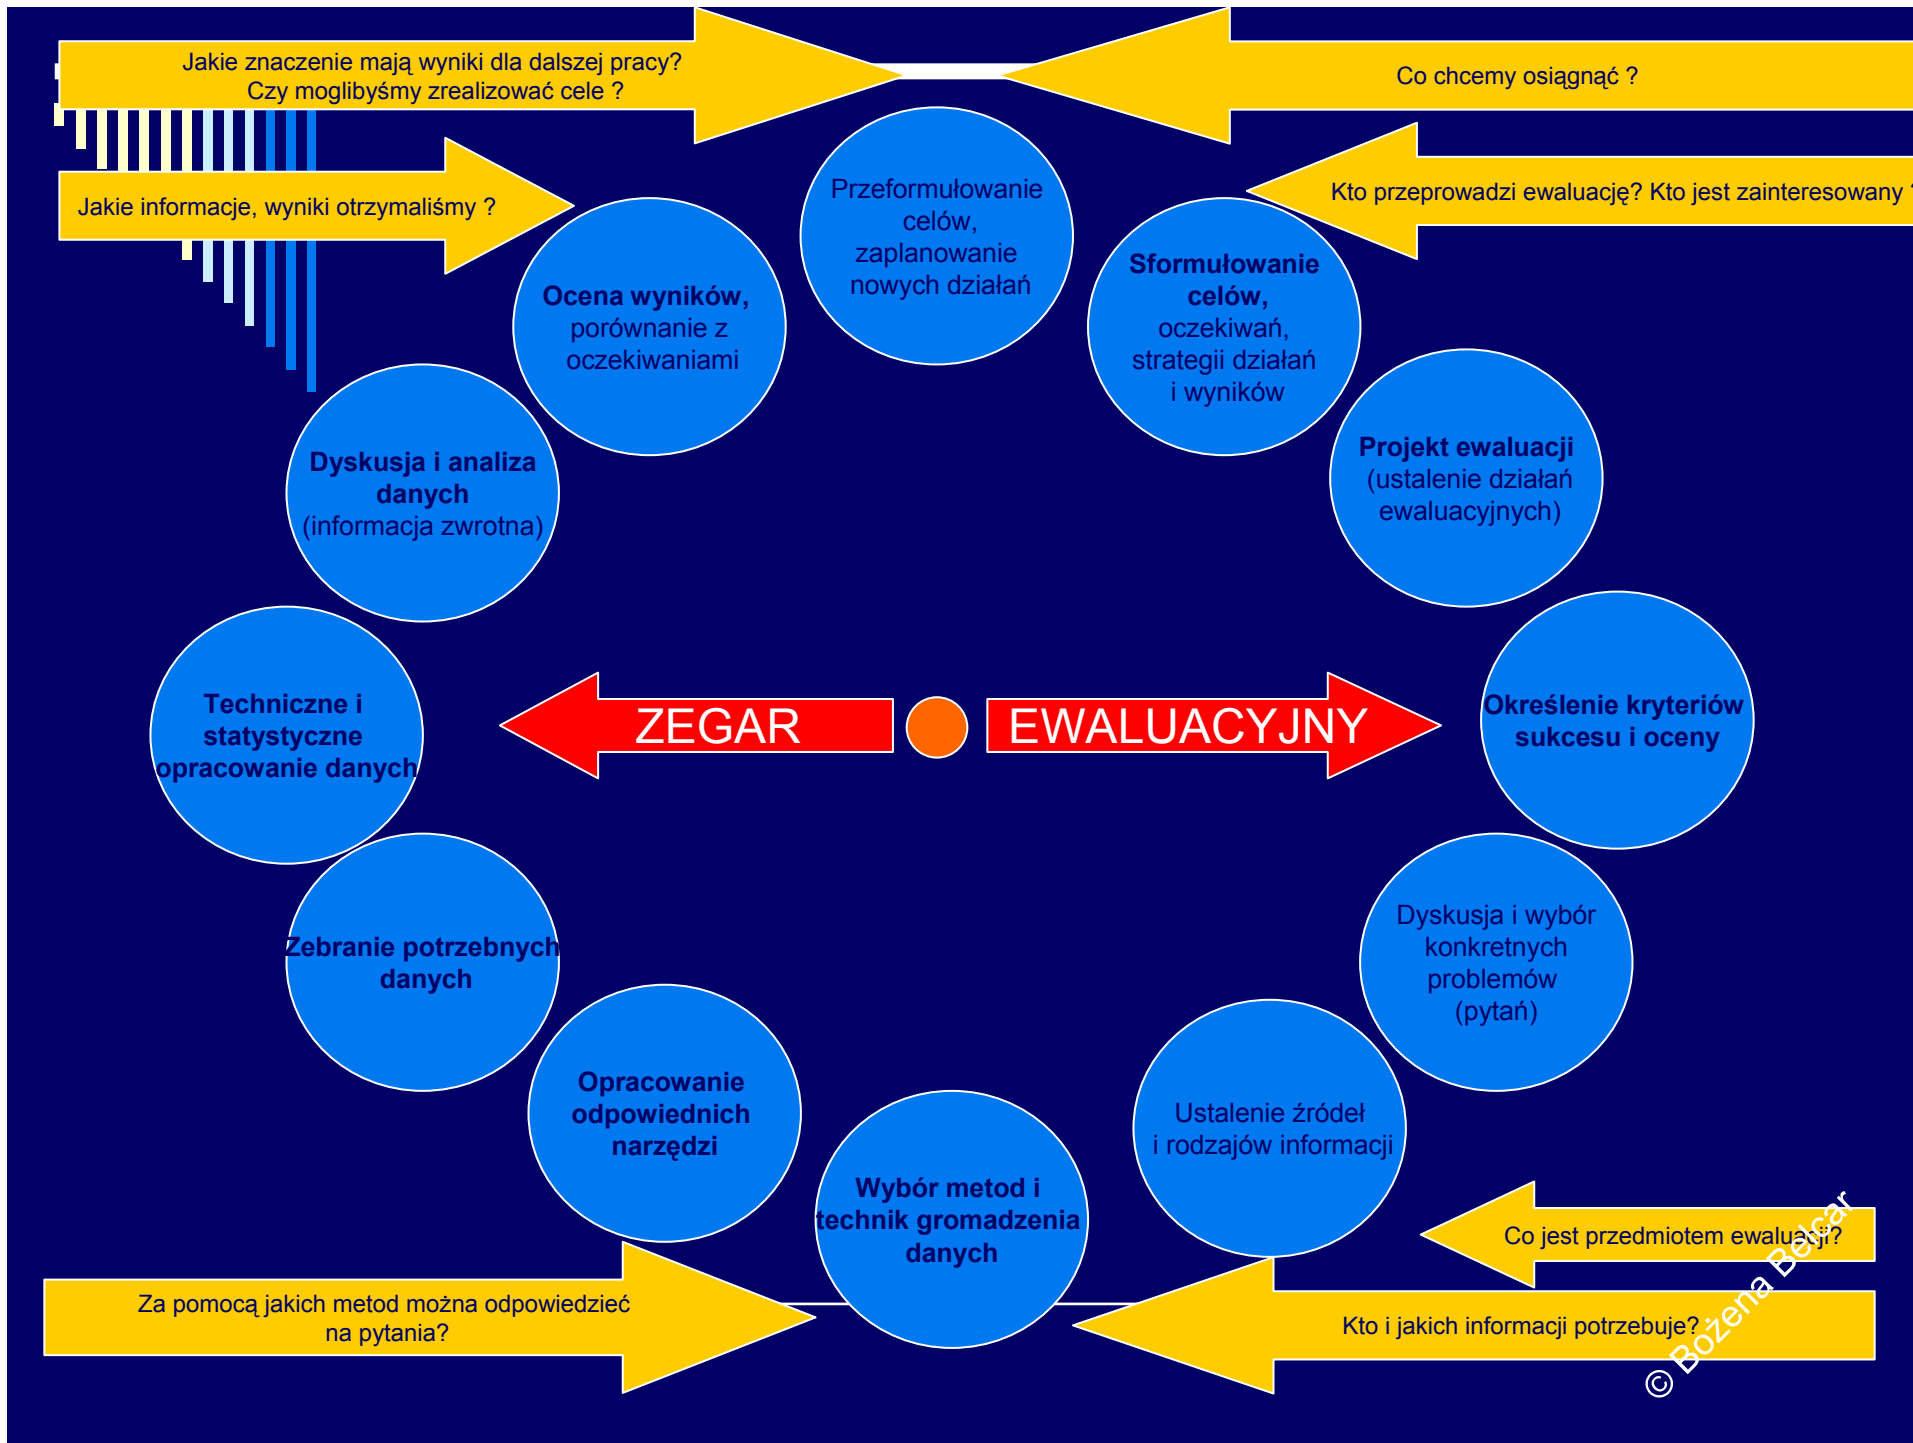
Jakie znaczenie mają wyniki dla dalszej pracy? Czy moglibyśmy zrealizować cele ?

Co chcemy osiągnąć ?

Jakie informacje, wyniki otrzymaliśmy ?

Kto przeprowadzi ewaluację? Kto jest zainteresowany

Przeformułowanie celów, zaplanowanie nowych działań

Ocena wyników, porównanie z oczekiwaniami

Sformułowanie celów, oczekiwań, strategii działań i wyników

Projekt ewaluacji (ustalenie działań ewaluacyjnych)

Dyskusja i analiza danych (informacja zwrotna)

Techniczne i statystyczne opracowanie danych

ZEGAR

EWALUACYJNY

Określenie kryteriów sukcesu i oceny

Zebranie potrzebnych danych

Dyskusja i wybór konkretnych problemów (pytań)

Opracowanie odpowiednich narzędzi

Ustalenie źródeł i rodzajów informacji

Wybór metod i technik gromadzenia danych

Co jest przedmiotem ewaluacji?

Za pomocą jakich metod można odpowiedzieć na pytania?

Kto i jakich informacji potrzebuje?

© Bożena Belcar